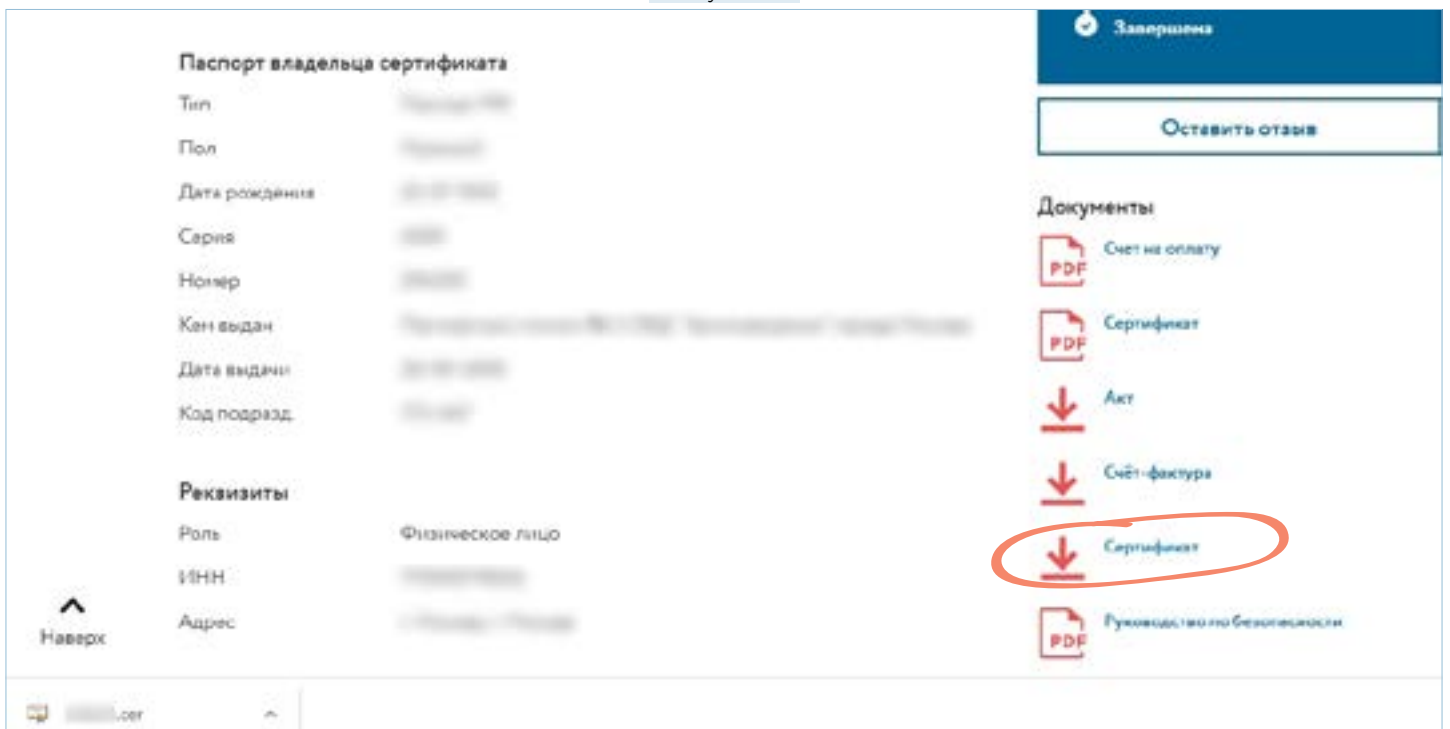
Паспорт владельца сертификата

Тип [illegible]

Пол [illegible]

Дата рождения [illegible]

Серия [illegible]

Номер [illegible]

Кем выдан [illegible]

Дата выдачи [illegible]

Код подразд. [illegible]

Реквизиты

Роль Физическое лицо

ИНН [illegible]

Адрес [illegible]

Наверх

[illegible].cer

Завершена

Оставить отзыв

Документы

PDF Счет на оплату

PDF Сертификат

Акт

Счёт-фактура

Сертификат

PDF Руководство по безопасности